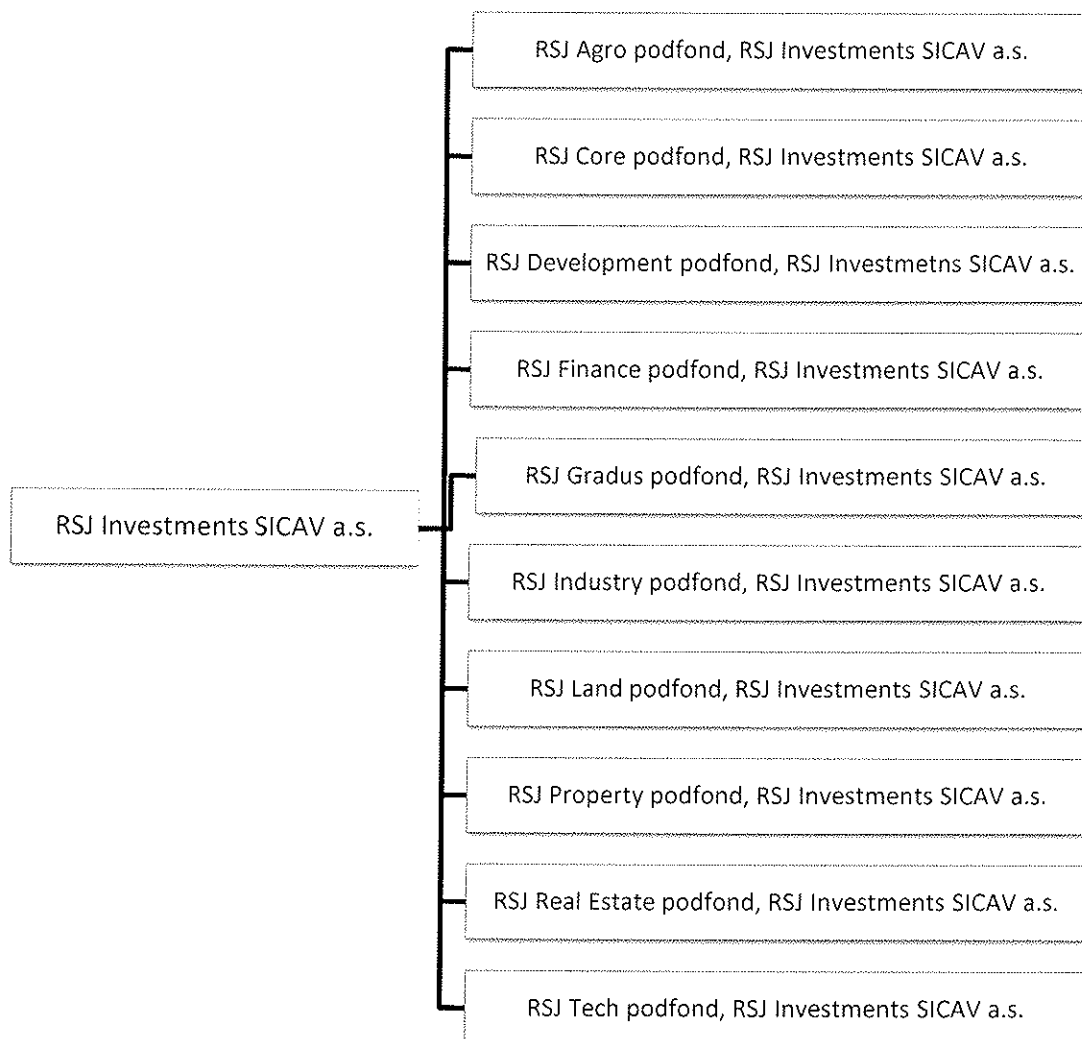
RSJ Investments SICAV a.s.

RSJ Agro podfond, RSJ Investments SICAV a.s.

RSJ Core podfond, RSJ Investments SICAV a.s.

RSJ Development podfond, RSJ Investmetns SICAV a.s.

RSJ Finance podfond, RSJ Investments SICAV a.s.

RSJ Gradus podfond, RSJ Investments SICAV a.s.

RSJ Industry podfond, RSJ Investments SICAV a.s.

RSJ Land podfond, RSJ Investments SICAV a.s.

RSJ Property podfond, RSJ Investments SICAV a.s.

RSJ Real Estate podfond, RSJ Investments SICAV a.s.

RSJ Tech podfond, RSJ Investments SICAV a.s.